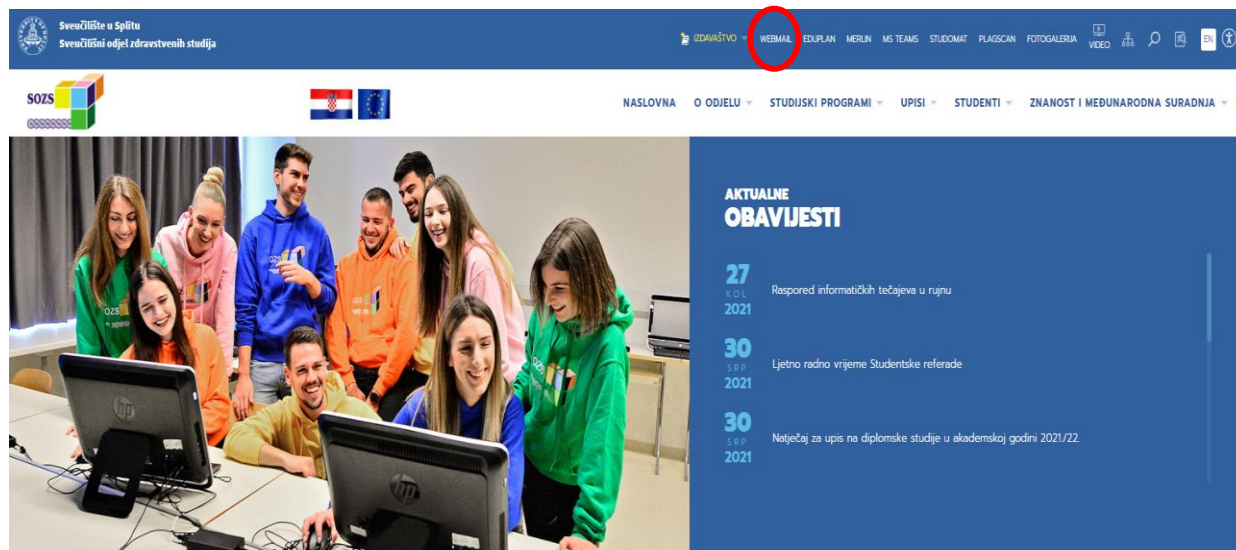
Sveučilište u Splitu
Sveučilišni odjel zdravstvenih studija

IZDAVAŠTVO WEBMAIL EDUPLAN MERLIN MS TEAMS STUDOMAT PLAGSCAN FOTOGALERIJA VIDEO EN

SOZS

NASLOVNA O ODJELU STUDIJSKI PROGRAMI UPISI STUDENTI ZNANOST I MEĐUNARODNA SURADNJA

AKTUALNE
OBAVIJESTI

27
KOL
2021
Raspored informatičkih tečajeva u rujnu

30
SRP
2021
Ljetno radno vrijeme Studentske referade

30
SRP
2021
Natječaj za upis na diplomske studije u akademskoj godini 2021./22.